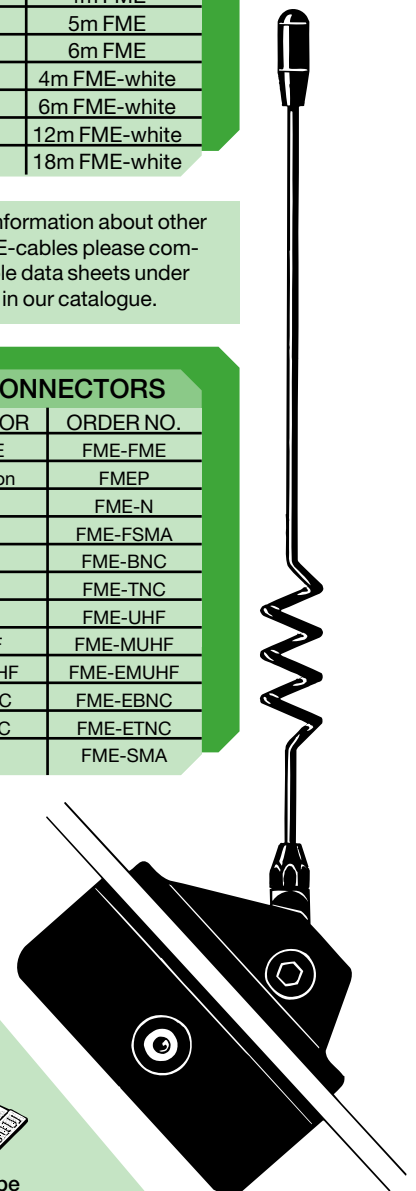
| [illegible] |
|---|
| 5m FME |
| 6m FME |
| 4m FME-white |
| 6m FME-white |
| 12m FME-white |
| 18m FME-white |

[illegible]nformation about other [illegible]E-cables please com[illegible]le data sheets under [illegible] in our catalogue.

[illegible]ONNECTORS

| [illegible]OR | ORDER NO. |
|---|---|
| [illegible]E | FME-FME |
| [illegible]on | FMEP |
| | FME-N |
| | FME-FSMA |
| | FME-BNC |
| | FME-TNC |
| | FME-UHF |
| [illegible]F | FME-MUHF |
| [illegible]HF | FME-EMUHF |
| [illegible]C | FME-EBNC |
| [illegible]C | FME-ETNC |
| | FME-SMA |

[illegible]pe